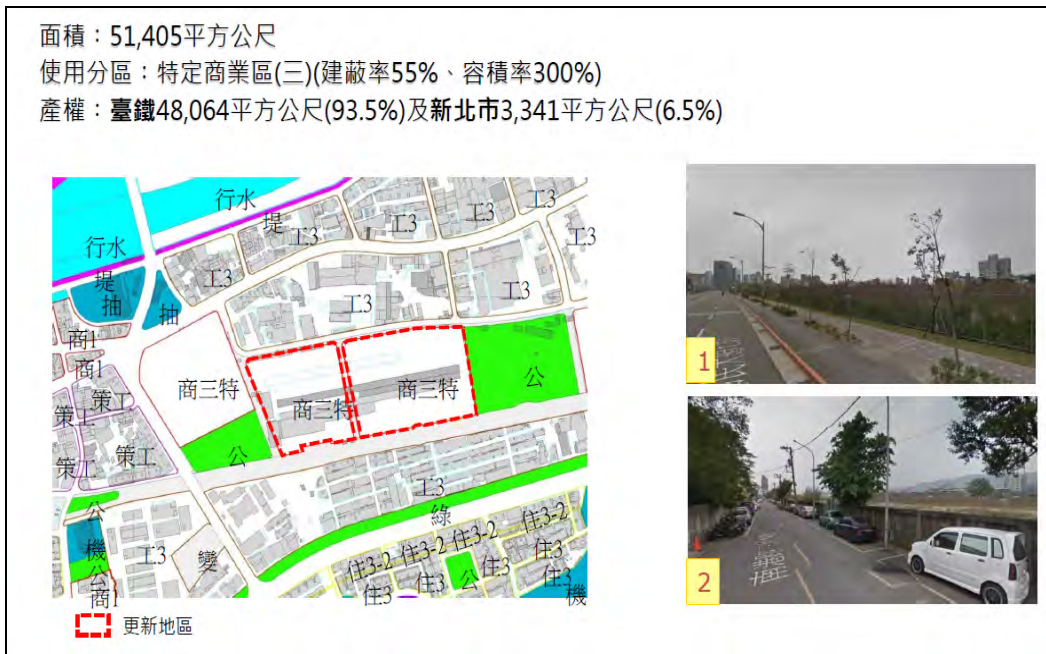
面積：51,405平方公尺
使用分區：特定商業區(三)(建蔽率55%、容積率300%)
產權：臺鐵48,064平方公尺(93.5%)及新北市3,341平方公尺(6.5%)

行水
堤
工3
工3
工3
工3
行水
堤
抽
抽
工3
工3
工3
商1
商1
策工
商三特
商三特
商三特
公
策工
策工
策工
公
工3
綠
公
機
公
商1
工3
變
住3-2
住3-2
住3-2
住3-2
住3
住3
住3
住3
住3
公
住3
機
更新地區

1
2